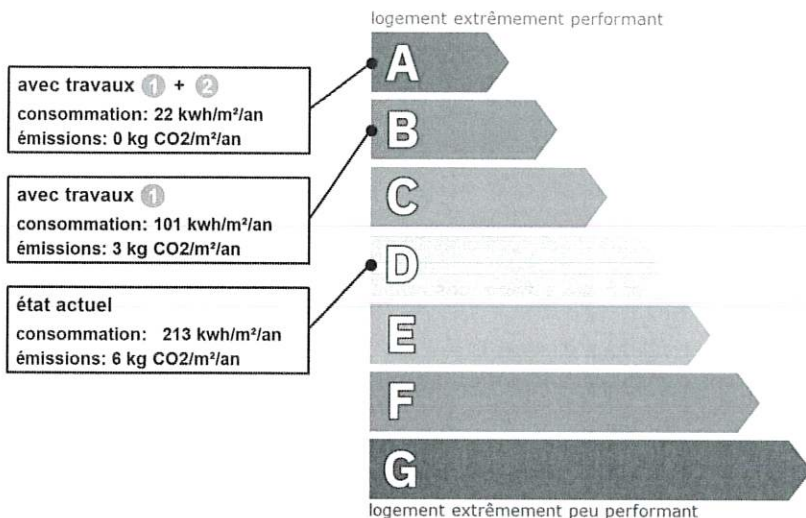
logement extrêmement performant

avec travaux 1 + 2
consommation: 22 kwh/m²/an
émissions: 0 kg CO2/m²/an

avec travaux 1
consommation: 101 kwh/m²/an
émissions: 3 kg CO2/m²/an

état actuel
consommation: 213 kwh/m²/an
émissions: 6 kg CO2/m²/an

A
B
C
D
E
F
G

logement extrêmement peu performant